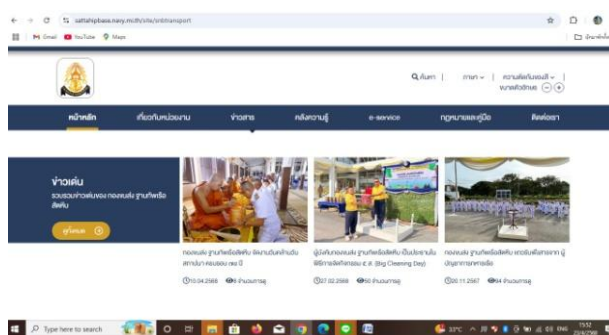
sattahipbase.navy.mi.th/site/sitetransport

Gmail YouTube Maps

ค้นหา | ภาษา | ความคิดเห็นแนบที่ | ขนาดตัวอักษร

หน้าหลัก เกี่ยวกับหน่วยงาน ข่าวสาร คลังความรู้ e-service กฎหมายและคู่มือ ติดต่อเรา

ข่าวเด่น
รวบรวมข่าวเด่นของ กองขนส่ง ฐานทัพเรือสัตหีบ

ดูทั้งหมด

กองขนส่ง ฐานทัพเรือสัตหีบ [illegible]
10.04.2568 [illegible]

ผู้บังคับกองขนส่ง ฐานทัพเรือสัตหีบ เป็นประธานในพิธีการจัดกิจกรรม 5 ส. (Big Cleaning Day)
07.02.2568 50 จำนวนการดู

กองขนส่ง ฐานทัพเรือสัตหีบ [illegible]
20.11.2567 84 จำนวนการดู

Type here to search